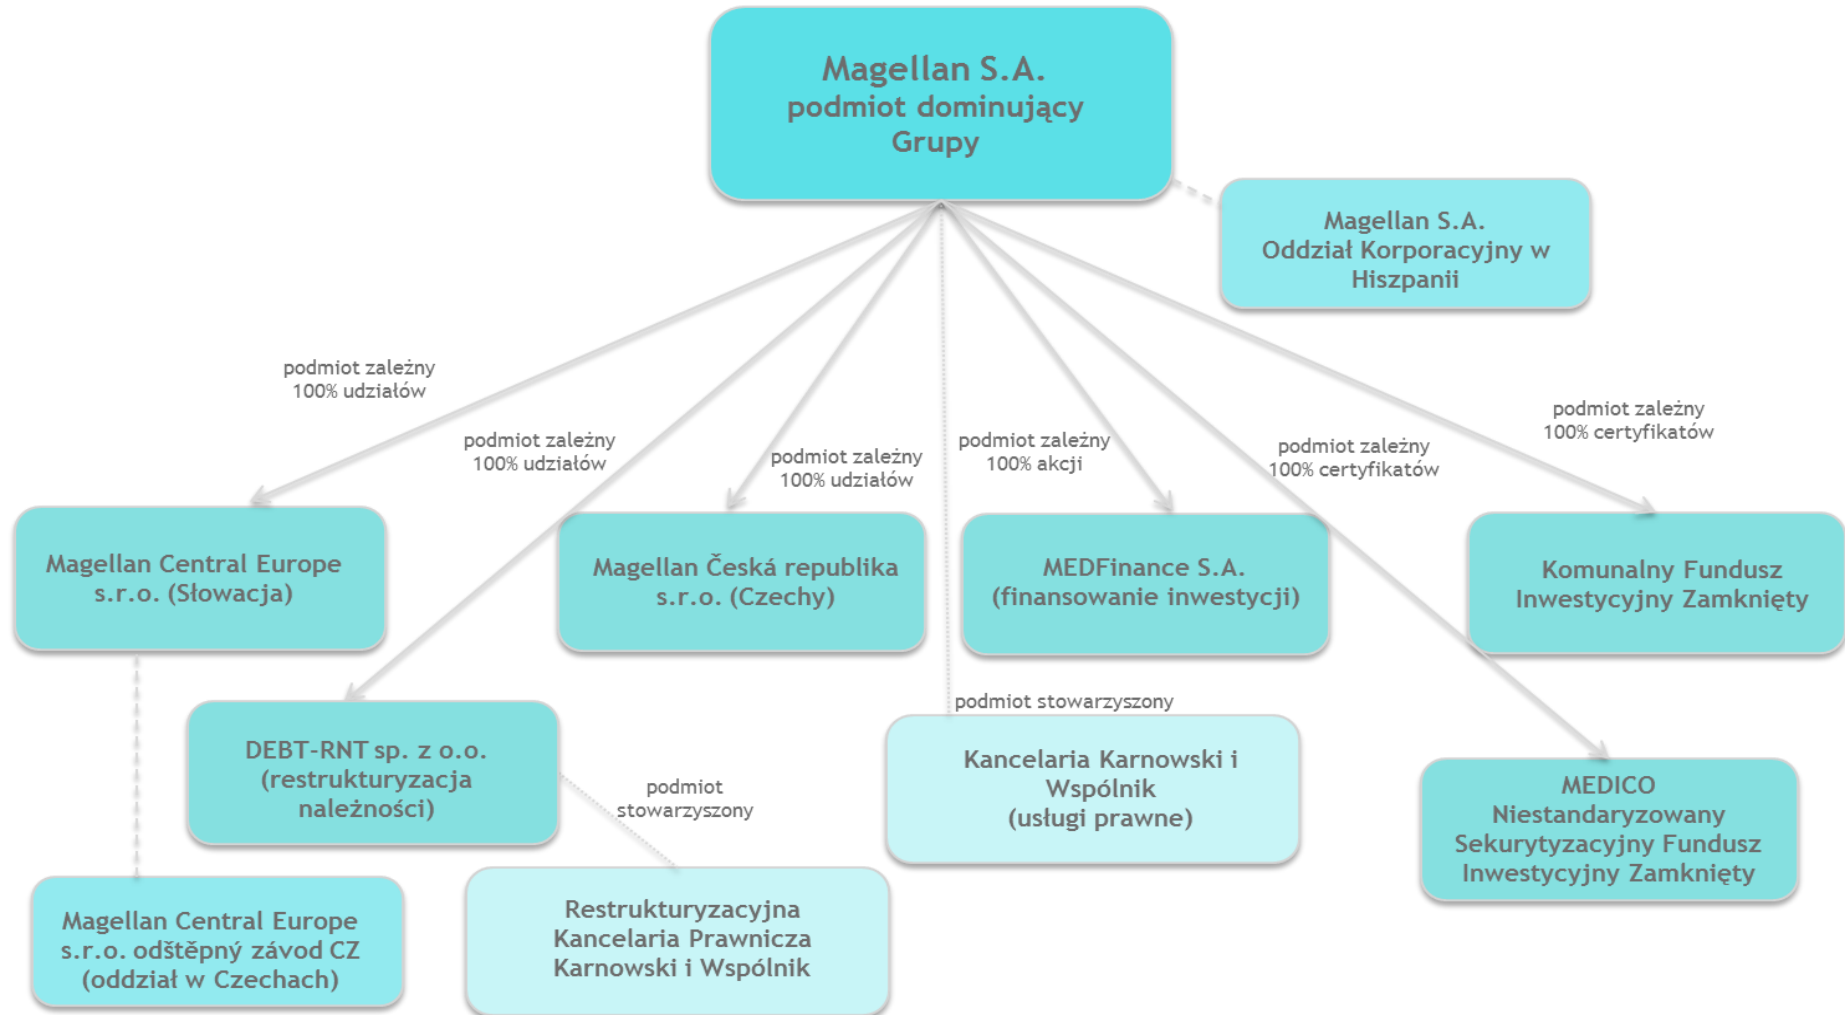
Magellan S.A.
podmiot dominujący
Grupy

Magellan S.A.
Oddział Korporacyjny w Hiszpanii

podmiot zależny
100% udziałów

podmiot zależny
100% udziałów

podmiot zależny
100% udziałów

podmiot zależny
100% akcji

podmiot zależny
100% certyfikatów

podmiot zależny
100% certyfikatów

Magellan Central Europe s.r.o. (Słowacja)

Magellan Česká republika s.r.o. (Czechy)

MEDFinance S.A.
(finansowanie inwestycji)

Komunalny Fundusz Inwestycyjny Zamknięty

DEBT-RNT sp. z o.o.
(restrukturyzacja należności)

podmiot stowarzyszony

podmiot stowarzyszony

Kancelaria Karnowski i Wspólnik
(usługi prawne)

MEDICO
Niestandaryzowany Sekurytyzacyjny Fundusz Inwestycyjny Zamknięty

Magellan Central Europe s.r.o. odštěpný závod CZ
(oddział w Czechach)

Restrukturyzacyjna Kancelaria Prawnicza Karnowski i Wspólnik